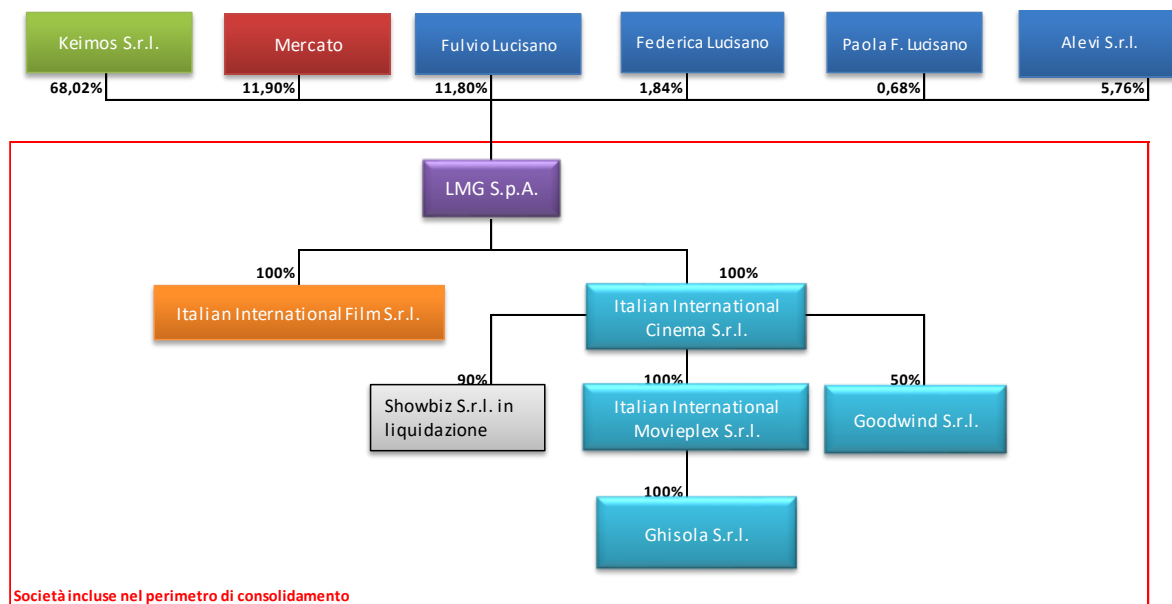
Keimos S.r.l.
68,02%

Mercato
11,90%

Fulvio Lucisano
11,80%

Federica Lucisano
1,84%

Paola F. Lucisano
0,68%

Alevi S.r.l.
5,76%

LMG S.p.A.

100%
Italian International Film S.r.l.

100%
Italian International Cinema S.r.l.

90%
Showbiz S.r.l. in liquidazione

100%
Italian International Movieplex S.r.l.

50%
Goodwind S.r.l.

100%
Ghisola S.r.l.

Società incluse nel perimetro di consolidamento